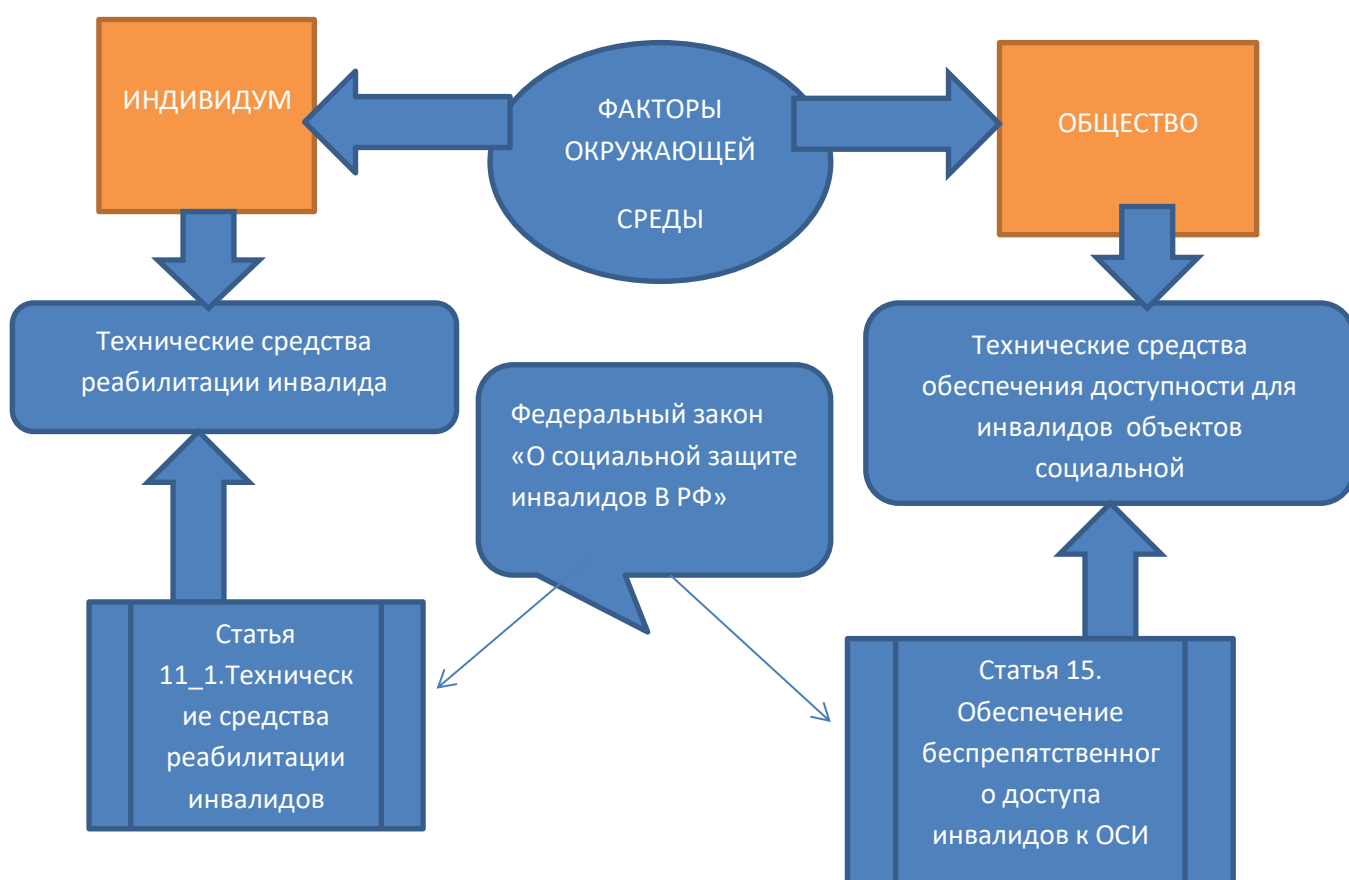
ИНДИВИДУМ

ФАКТОРЫ ОКРУЖАЮЩЕЙ СРЕДЫ

ОБЩЕСТВО

Технические средства реабилитации инвалида

Федеральный закон «О социальной защите инвалидов В РФ»

Технические средства обеспечения доступности для инвалидов объектов социальной

Статья 11_1.Технические средства реабилитации инвалидов

Статья 15. Обеспечение беспрепятственного доступа инвалидов к ОСИ